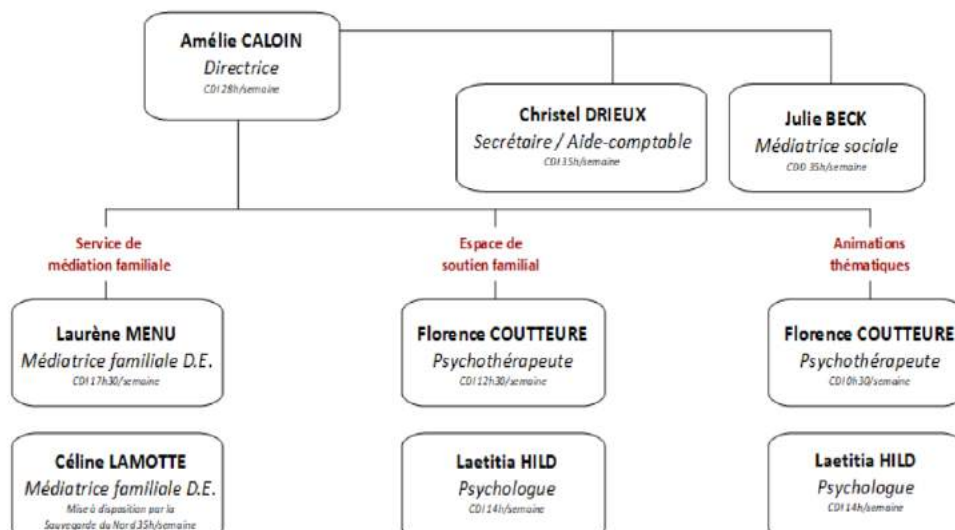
Amélie CALOIN
Directrice
CDI 28h/semaine

Christel DRIEUX
Secrétaire / Aide-comptable
CDI 35h/semaine

Julie BECK
Médiatrice sociale
CDD 35h/semaine

Service de médiation familiale

Espace de soutien familial

Animations thématiques

Laurène MENU
Médiatrice familiale D.E.
CDI 17h30/semaine

Florence COUTTEURE
Psychothérapeute
CDI 12h30/semaine

Florence COUTTEURE
Psychothérapeute
CDI 0h30/semaine

Céline LAMOTTE
Médiatrice familiale D.E.
Mise à disposition par la Sauvegarde du Nord 35h/semaine

Laetitia HILD
Psychologue
CDI 14h/semaine

Laetitia HILD
Psychologue
CDI 14h/semaine